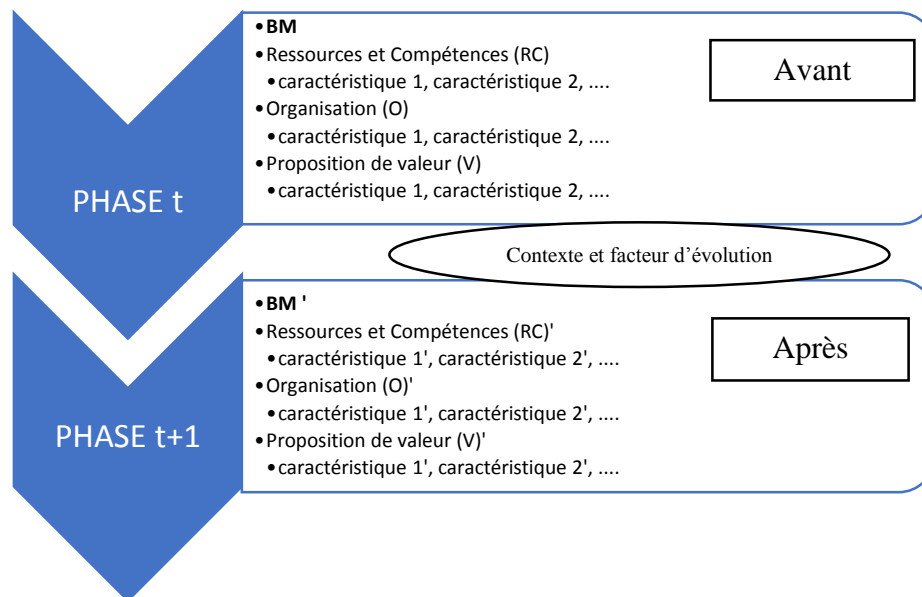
PHASE t

•BM
•Ressources et Compétences (RC)
•caractéristique 1, caractéristique 2, ....
•Organisation (O)
•caractéristique 1, caractéristique 2, ....
•Proposition de valeur (V)
•caractéristique 1, caractéristique 2, ....

Avant

Contexte et facteur d'évolution

PHASE t+1

•BM '
•Ressources et Compétences (RC)'
•caractéristique 1', caractéristique 2', ....
•Organisation (O)'
•caractéristique 1', caractéristique 2', ....
•Proposition de valeur (V)'
•caractéristique 1', caractéristique 2', ....

Après